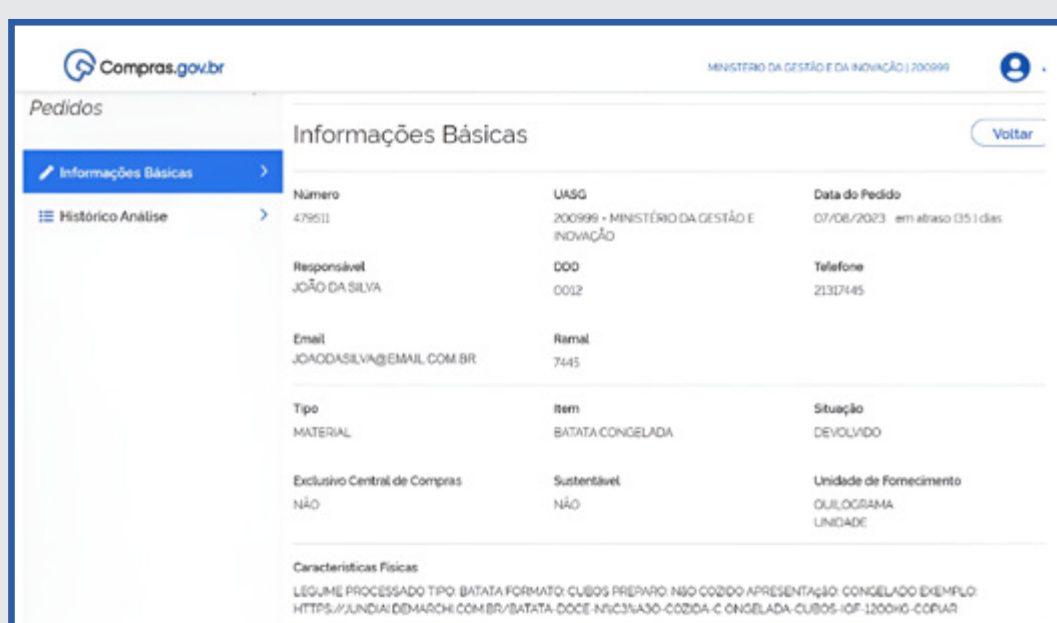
Compras.gov.br

MINISTÉRIO DA GESTÃO E DA INOVAÇÃO | 200999

Pedidos

Informações Básicas

Histórico Análise

Informações Básicas

Voltar

Número
479511

UASG
200999 - MINISTÉRIO DA GESTÃO E INOVAÇÃO

Data do Pedido
07/08/2023 em atraso (35) dias

Responsável
JOÃO DA SILVA

DDD
0012

Telefone
21317445

Email
JOAODASILVA@EMAIL.COM.BR

Ramal
7445

Tipo
MATERIAL

Item
BATATA CONGELADA

Situação
DEVOLVIDO

Exclusivo Central de Compras
NÃO

Sustentável
NÃO

Unidade de Fornecimento
QUILOGRAMA
UNIDADE

Características Físicas
LEGUME PROCESSADO TIPO: BATATA FORMATO: CUBOS PREPARO: NÃO COZIDO APRESENTAÇÃO: CONGELADO EXEMPLO: HTTPS://JUNDIAI.DEMARCHI.COM.BR/BATATA-DOCE-N%C3%A3O-COZIDA-C ONGELADA-CUBOS-IQF-1200KG-COPIAR